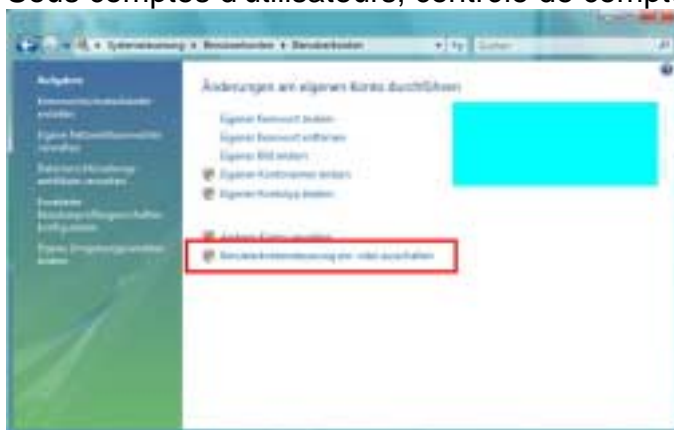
Sous-comptes d'utilisateurs, contrôle de compt

Systemsteuerung ▸ Benutzerkonten ▸ Benutzerkonten

Suchen

Aufgaben

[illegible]

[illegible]

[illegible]

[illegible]

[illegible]

Änderungen am eigenen Konto durchführen

Eigenes Kennwort ändern

Eigenes Kennwort entfernen

Eigenes Bild ändern

Eigenen Kontonamen ändern

Eigenen Kontotyp ändern

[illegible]

Benutzerkontensteuerung ein- oder ausschalten